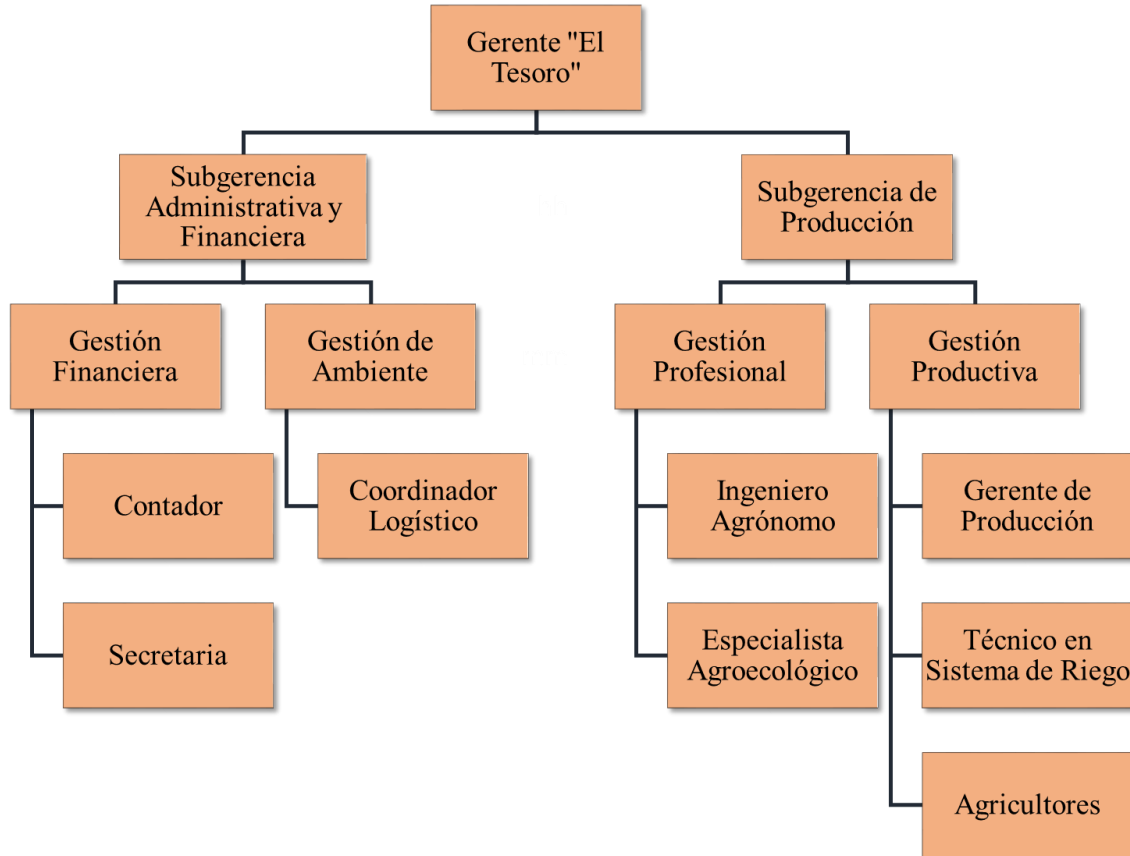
Gerente "El Tesoro"

Subgerencia Administrativa y Financiera

Subgerencia de Producción

Gestión Financiera

Gestión de Ambiente

Gestión Profesional

Gestión Productiva

Contador

Coordinador Logístico

Ingeniero Agrónomo

Gerente de Producción

Secretaria

Especialista Agroecológico

Técnico en Sistema de Riego

Agricultores